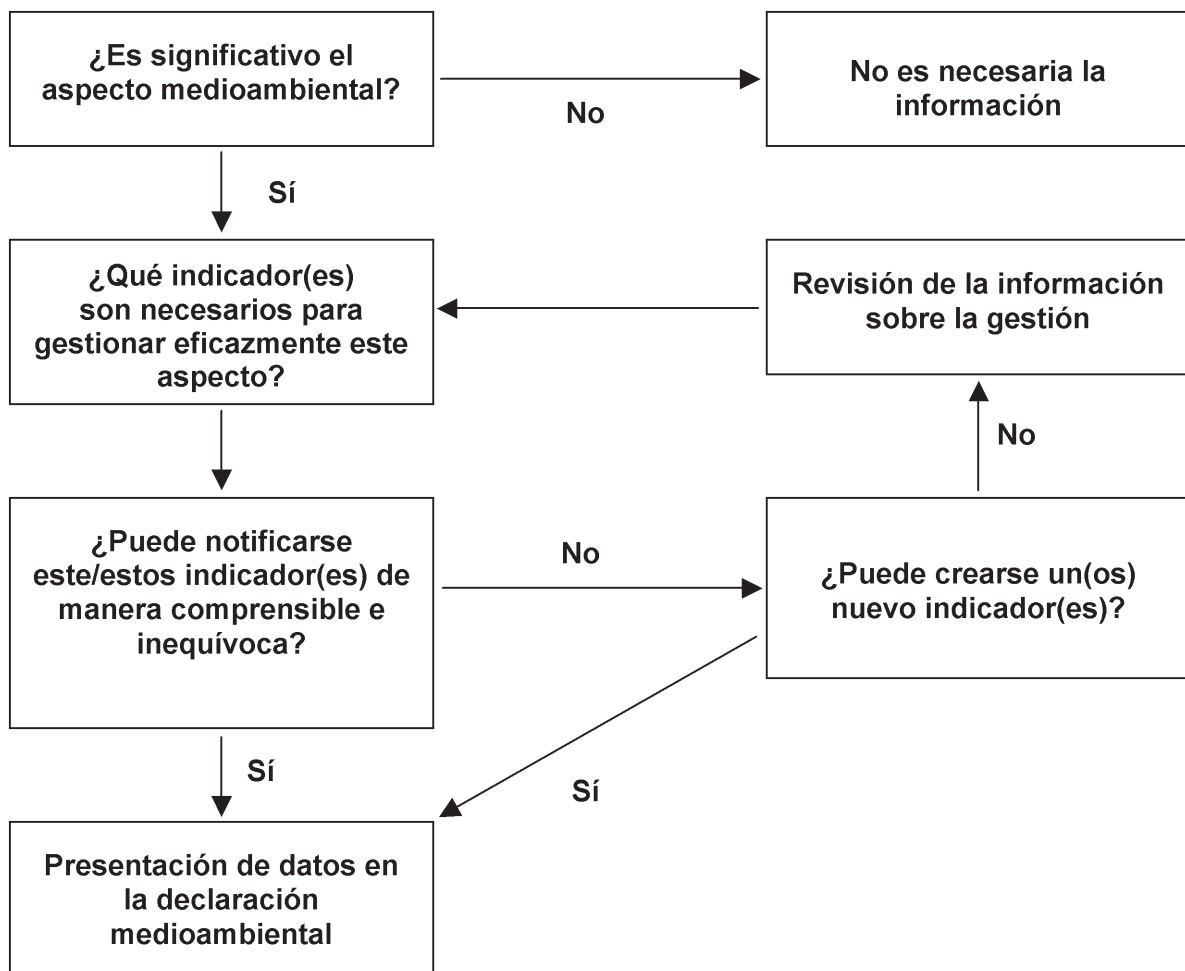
¿Es significativo el aspecto medioambiental?

No

No es necesaria la información

Sí

¿Qué indicador(es) son necesarios para gestionar eficazmente este aspecto?

Revisión de la información sobre la gestión

No

¿Puede notificarse este/estos indicador(es) de manera comprensible e inequívoca?

No

¿Puede crearse un(os) nuevo indicador(es)?

Sí

Sí

Presentación de datos en la declaración medioambiental